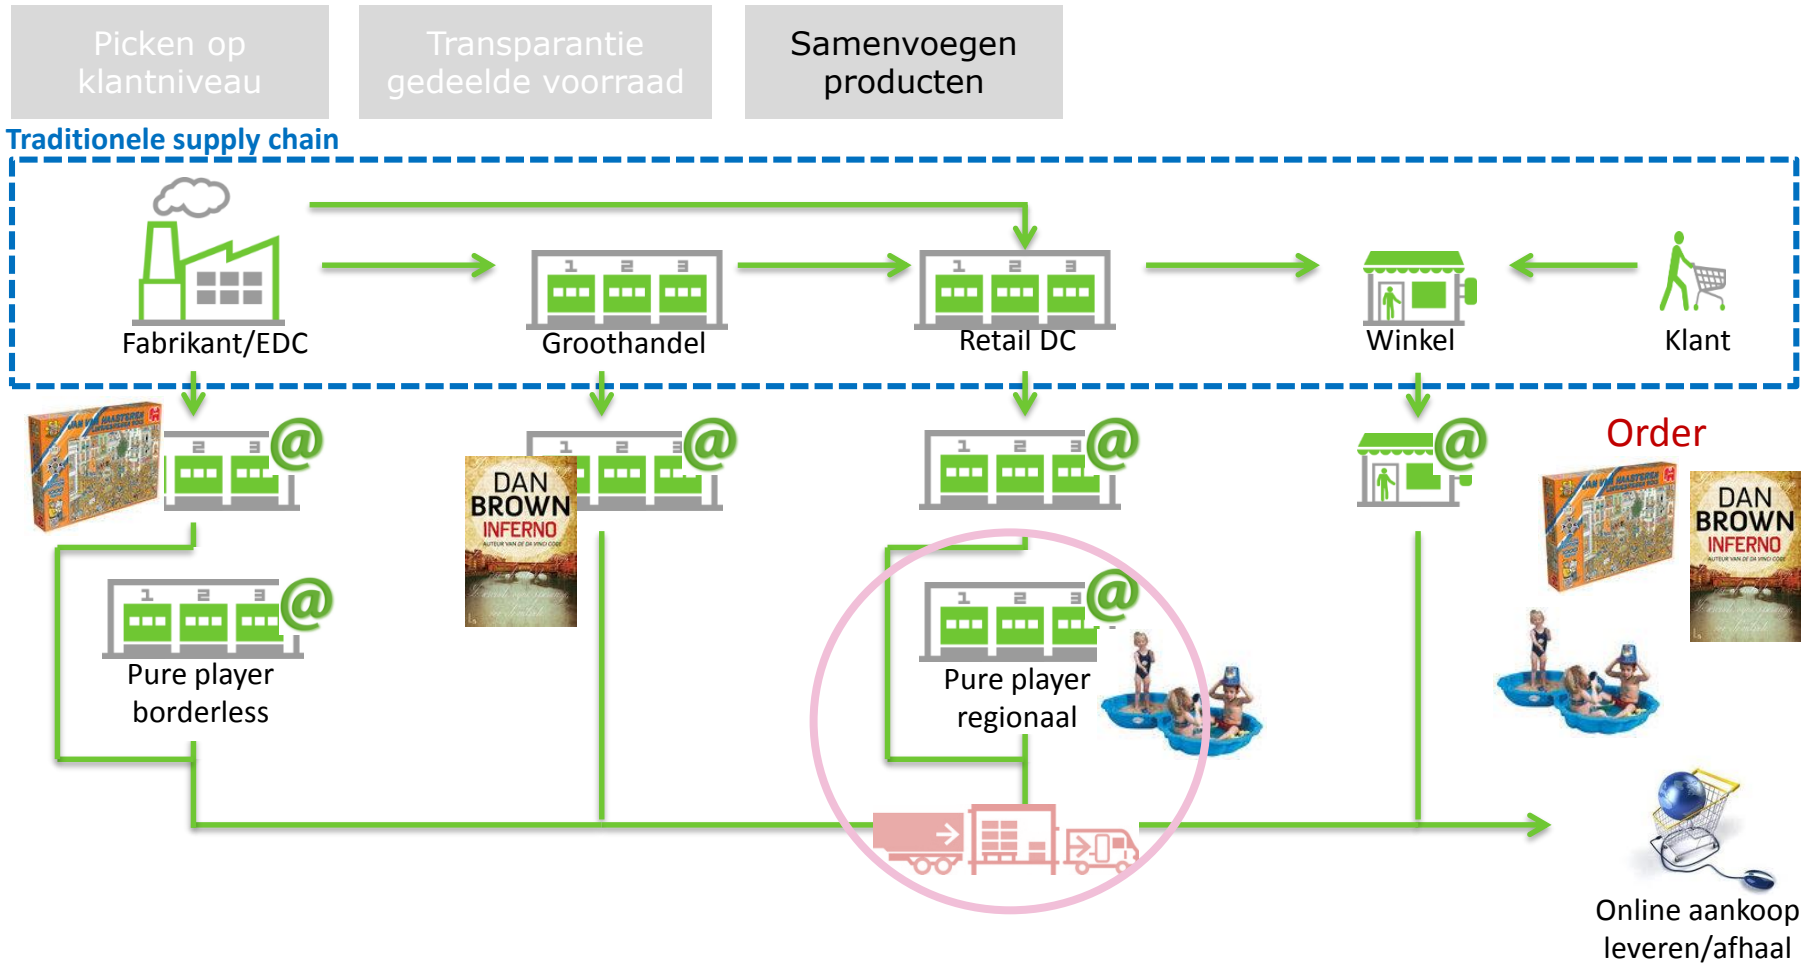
Picken op klantniveau

Transparantie gedeelde voorraad

Samenvoegen producten

Traditionele supply chain

Fabrikant/EDC

Groothandel

Retail DC

Winkel

Klant

1 2 3

Order

DAN BROWN INFERNO

Pure player borderless

Pure player regionaal

DAN BROWN INFERNO

Online aankoop leveren/afhaal